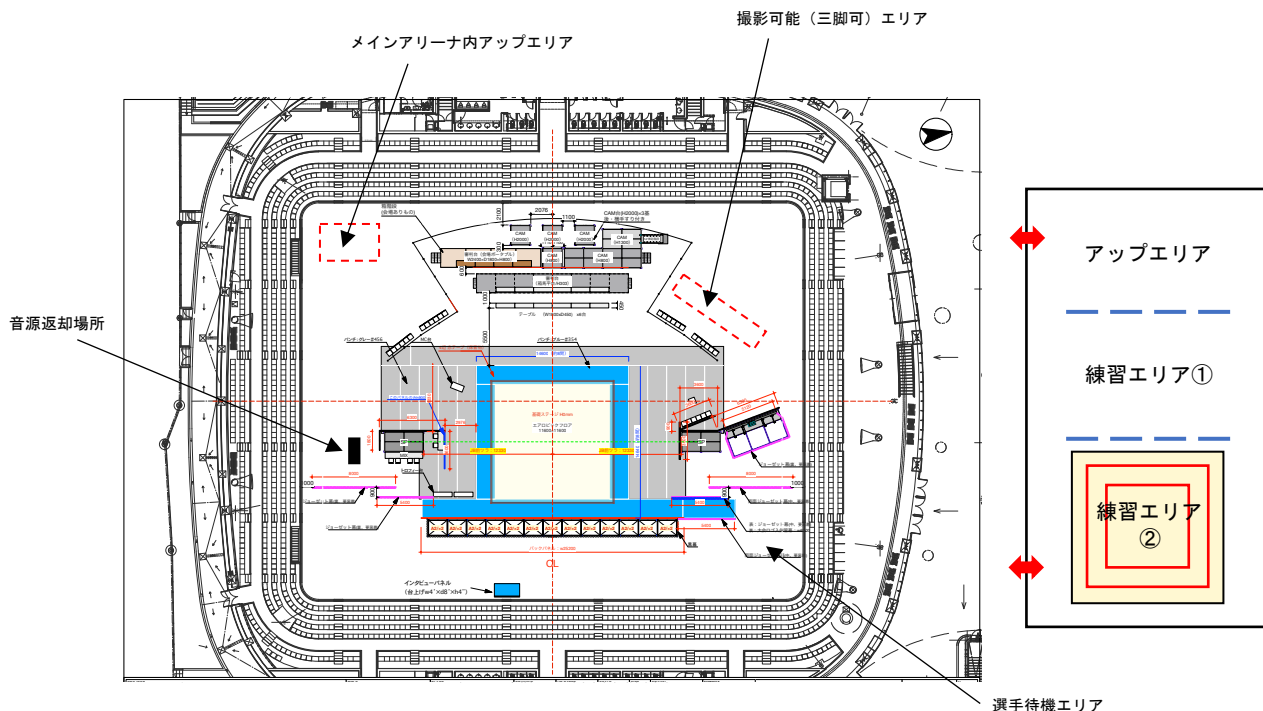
メインアリーナ内アップエリア

撮影可能（三脚可）エリア

音源返却場所

選手待機エリア

アップエリア

練習エリア①

練習エリア②

CAM

CAM

CAM

CAM

CAM

テーブル

エアロビックフロア

インタビューパネル

CL